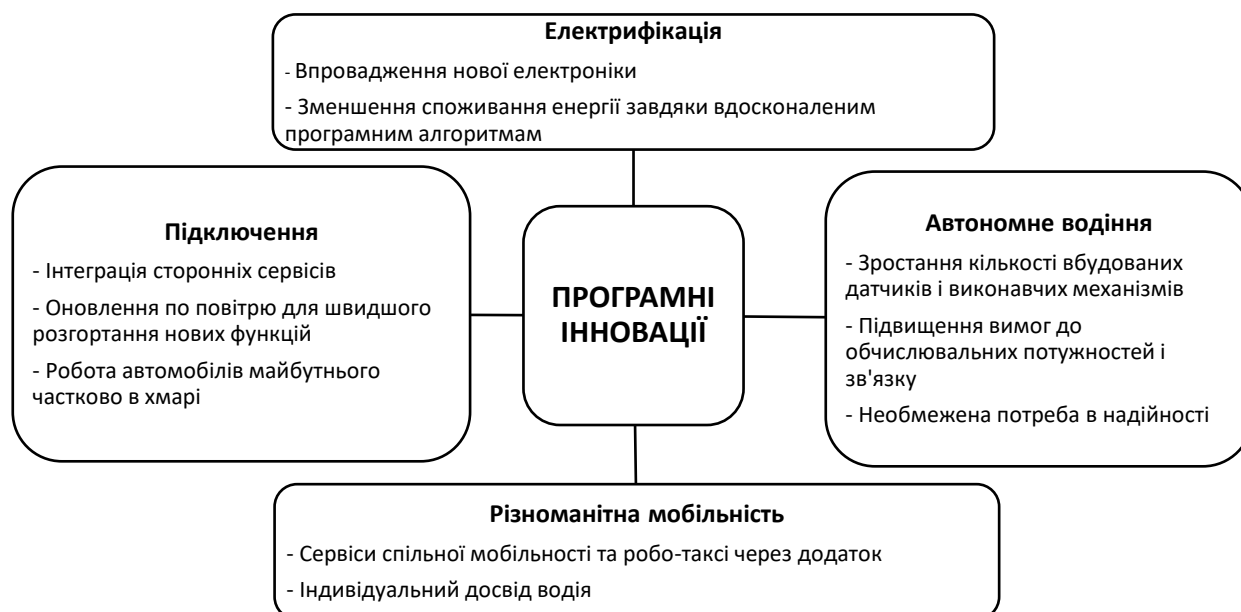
Електрифікація

- Впровадження нової електроніки

- Зменшення споживання енергії завдяки вдосконаленим програмним алгоритмам

Підключення

- Інтеграція сторонніх сервісів

- Оновлення по повітрю для швидшого розгортання нових функцій

- Робота автомобілів майбутнього частково в хмарі

ПРОГРАМНІ ІННОВАЦІЇ

Автономне водіння

- Зростання кількості вбудованих датчиків і виконавчих механізмів

- Підвищення вимог до обчислювальних потужностей і зв'язку

- Необмежена потреба в надійності

Різноманітна мобільність

- Сервіси спільної мобільності та робо-таксі через додаток

- Індивідуальний досвід водія